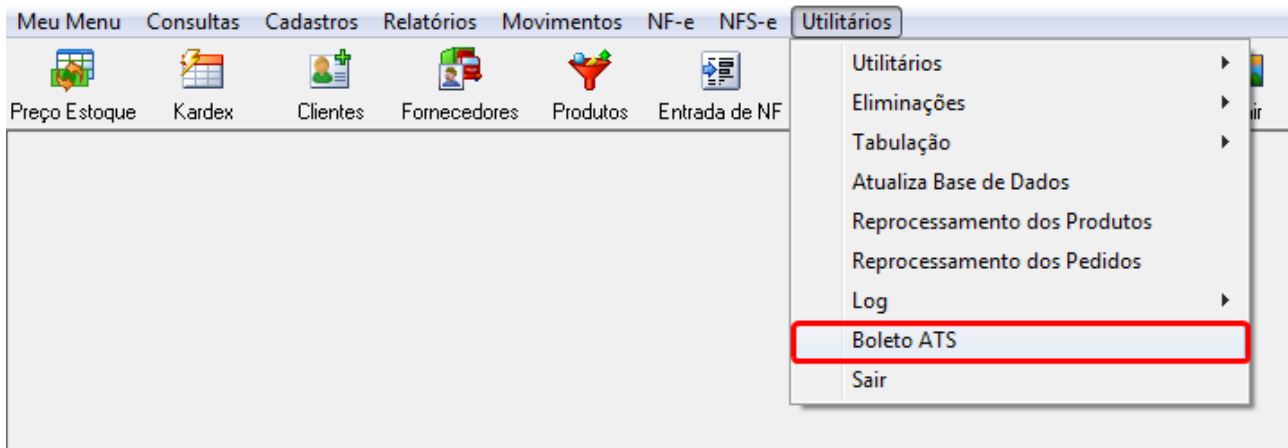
Meu Menu Consultas Cadastros Relatórios Movimentos NF-e NFS-e Utilitários

Preço Estoque Kardex Clientes Fornecedores Produtos Entrada de NF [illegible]ir

Utilitários
Eliminações
Tabulação
Atualiza Base de Dados
Reprocessamento dos Produtos
Reprocessamento dos Pedidos
Log
Boleto ATS
Sair